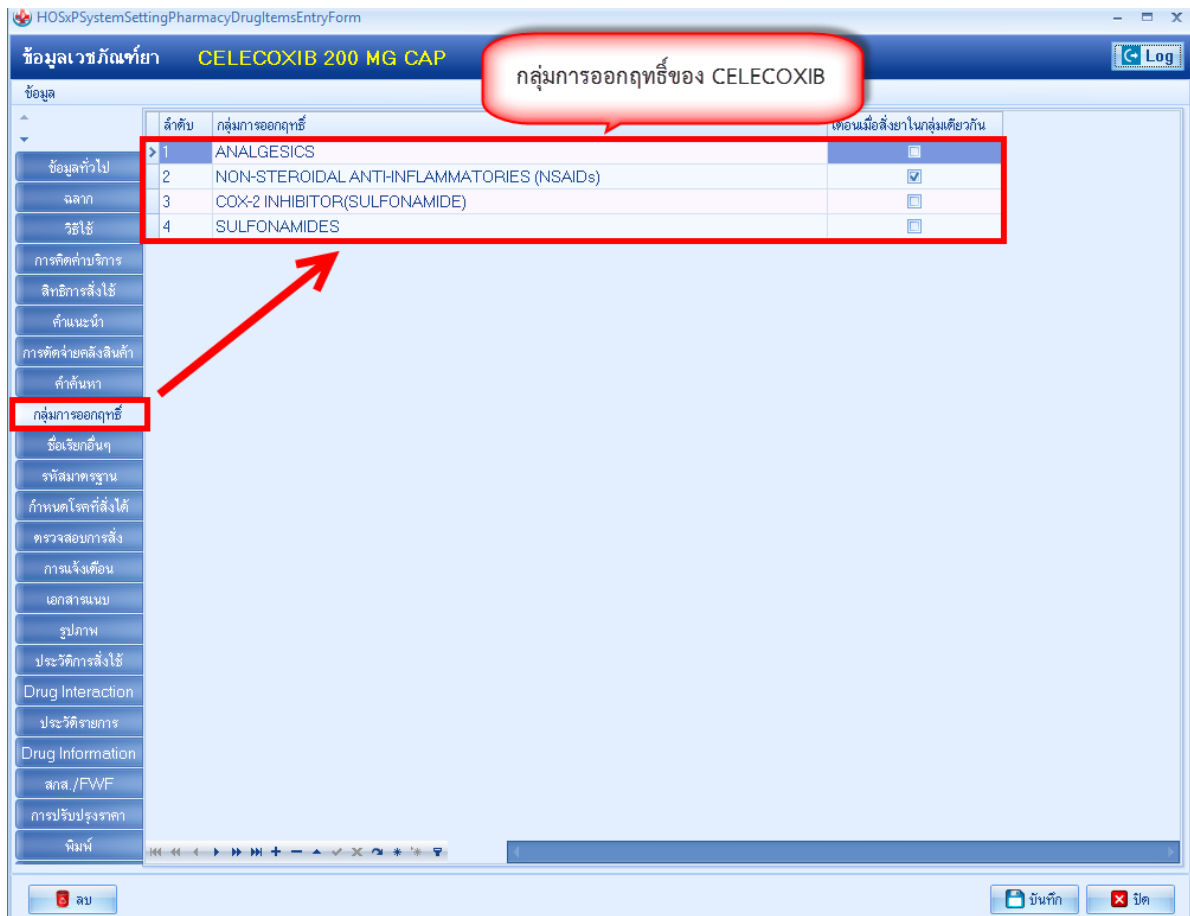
HOSxPSystemSettingPharmacyDrugItemsEntryForm

ข้อมูลเวชภัณฑ์ยา CELECOXIB 200 MG CAP

Log

ข้อมูล

กลุ่มการออกฤทธิ์ของ CELECOXIB

| ลำดับ | กลุ่มการออกฤทธิ์ | เตือนเมื่อสั่งยาในกลุ่มเดียวกัน |
|---|---|---|
| 1 | ANALGESICS | ☐ |
| 2 | NON-STEROIDAL ANTI-INFLAMMATORIES (NSAIDs) | ☑ |
| 3 | COX-2 INHIBITOR(SULFONAMIDE) | ☐ |
| 4 | SULFONAMIDES | ☐ |

ข้อมูลทั่วไป
ฉลาก
วิธีใช้
การคิดค่าบริการ
สิทธิการสั่งใช้
คำแนะนำ
การตัดจ่ายคลังสินค้า
คำค้นหา
กลุ่มการออกฤทธิ์
ชื่อเรียกอื่นๆ
รหัสมาตรฐาน
กำหนดโรคที่สั่งได้
ตรวจสอบการสั่ง
การแจ้งเตือน
เอกสารแนบ
รูปภาพ
ประวัติการสั่งใช้
Drug Interaction
ประวัติรายการ
Drug Information
สกส./FWF
การปรับปรุงราคา
พิมพ์

ลบ
บันทึก
ปิด